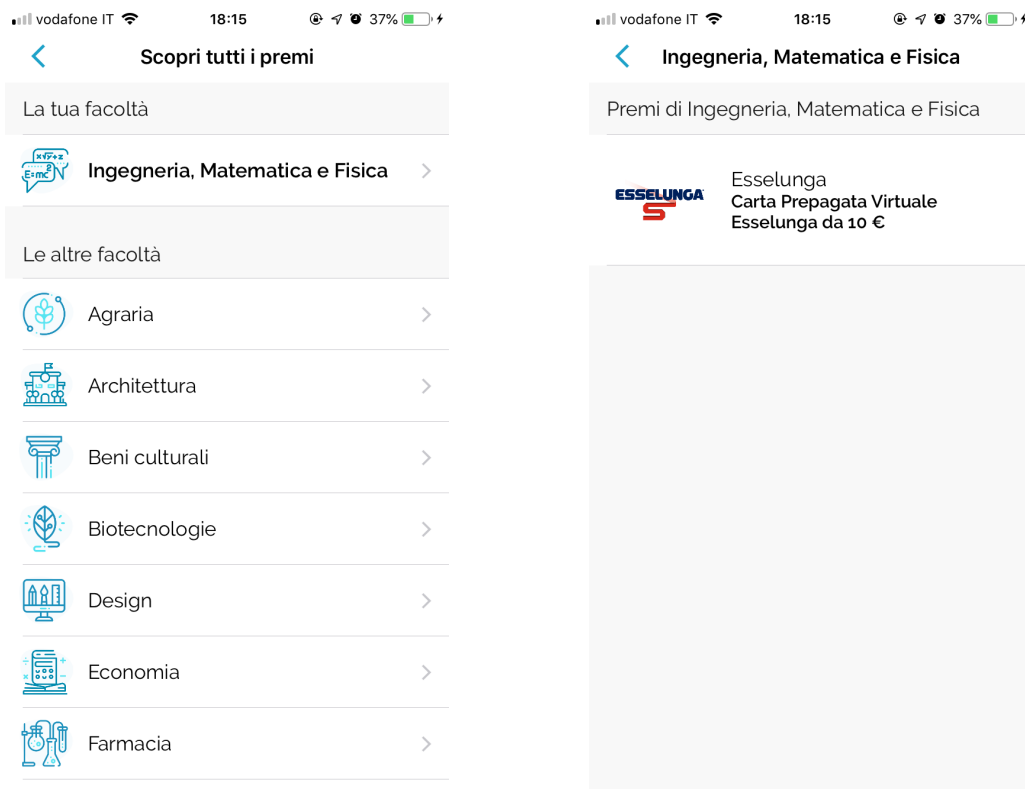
vodafone IT 18:15 37%

Scopri tutti i premi

La tua facoltà

$x\sqrt{y}+z$ $E=mc^2$

Ingegneria, Matematica e Fisica

Le altre facoltà

Agraria

Architettura

Beni culturali

Biotecnologie

Design

Economia

Farmacia

vodafone IT 18:15 37%

Ingegneria, Matematica e Fisica

Premi di Ingegneria, Matematica e Fisica

ESSELUNGA

Esselunga
Carta Prepagata Virtuale Esselunga da 10 €